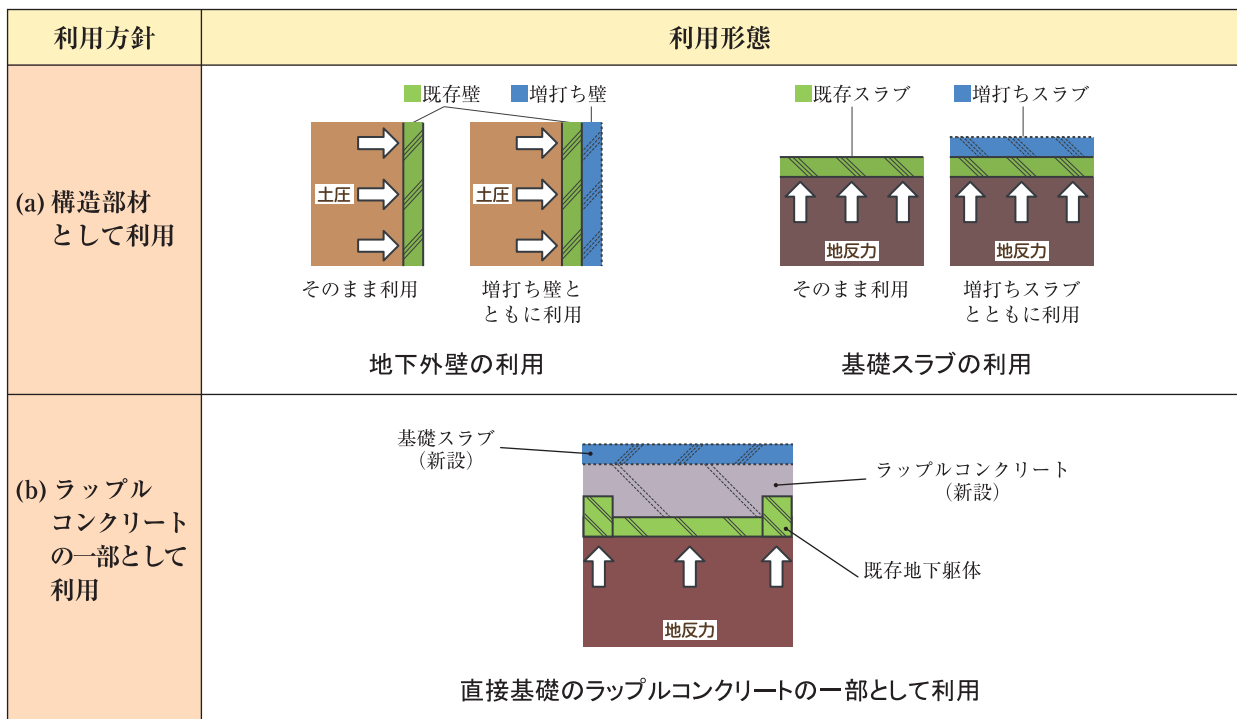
| 利用方針 | 利用形態 |
|---|---|
| (a) 構造部材として利用 | 既存壁　増打ち壁<br>土圧　土圧<br>そのまま利用　増打ち壁とともに利用<br>地下外壁の利用<br>既存スラブ　増打ちスラブ<br>地反力　地反力<br>そのまま利用　増打ちスラブとともに利用<br>基礎スラブの利用 |
| (b) ラップルコンクリートの一部として利用 | 基礎スラブ（新設）<br>ラップルコンクリート（新設）<br>既存地下躯体<br>地反力<br>直接基礎のラップルコンクリートの一部として利用 |